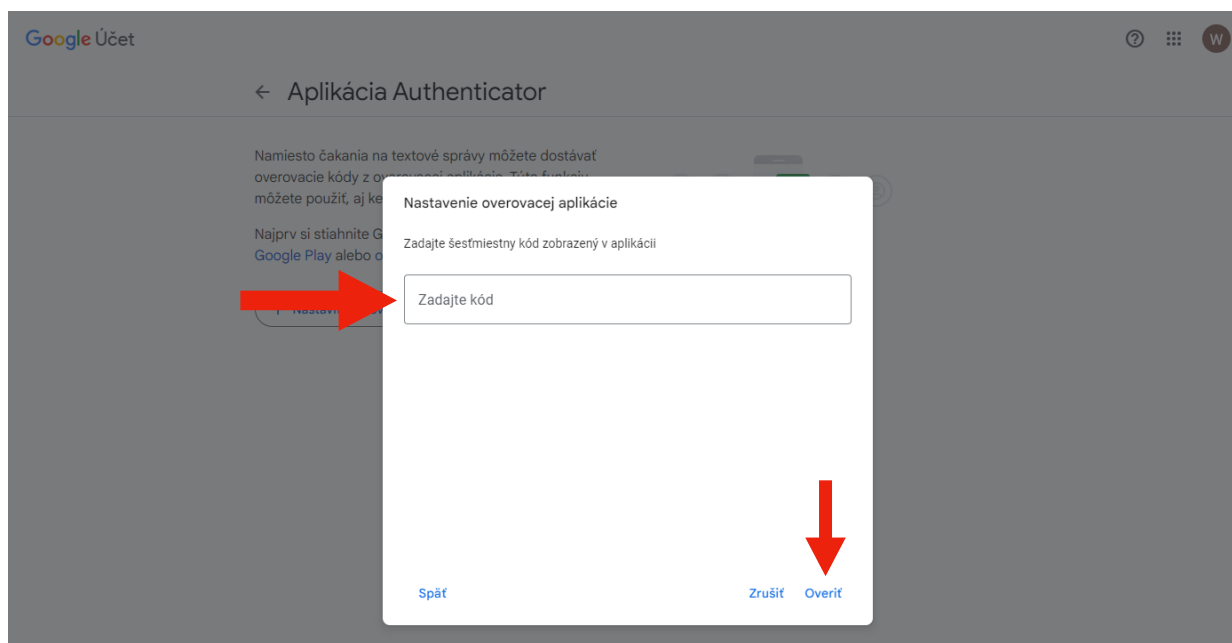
Google Účet

W

← Aplikácia Authenticator

Namiesto čakania na textové správy môžete dostávať overovacie kódy z overovacej aplikácie. Túto funkciu môžete použiť, aj ke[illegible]

Najprv si stiahnite G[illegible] Google Play alebo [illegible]

Nastavi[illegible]

Nastavenie overovacej aplikácie

Zadajte šesťmiestny kód zobrazený v aplikácii

Zadajte kód

Späť

Zrušiť

Overiť